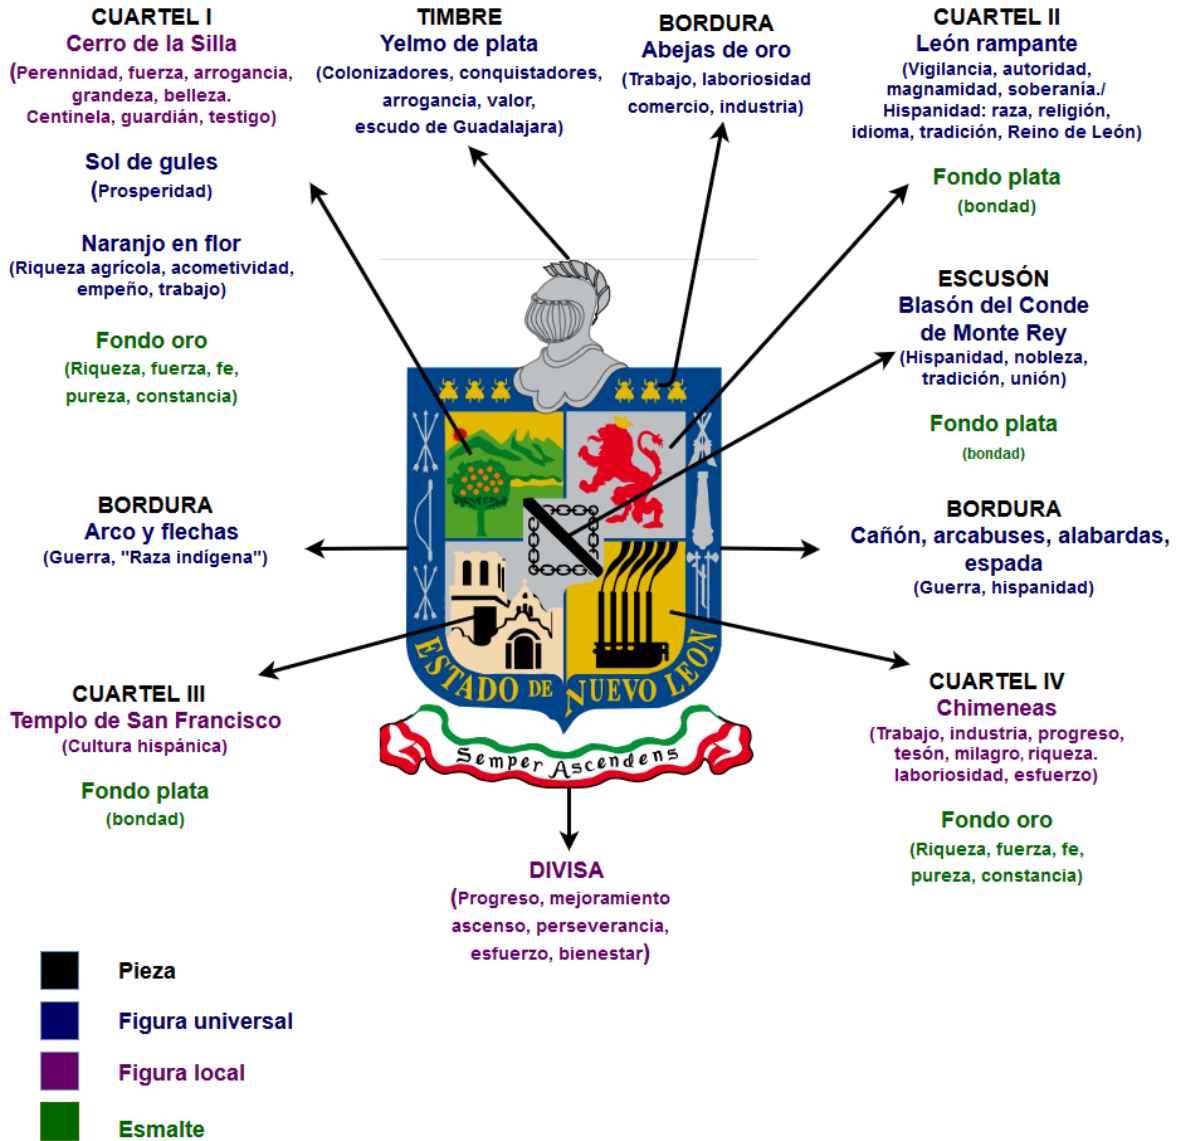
CUARTEL I
Cerro de la Silla
(Perennidad, fuerza, arrogancia, grandeza, belleza. Centinela, guardián, testigo)

Sol de gules
(Prosperidad)

Naranjo en flor
(Riqueza agrícola, acometividad, empeño, trabajo)

Fondo oro
(Riqueza, fuerza, fe, pureza, constancia)

TIMBRE
Yelmo de plata
(Colonizadores, conquistadores, arrogancia, valor, escudo de Guadalajara)

BORDURA
Abejas de oro
(Trabajo, laboriosidad comercio, industria)

CUARTEL II
León rampante
(Vigilancia, autoridad, magnamidad, soberanía./ Hispanidad: raza, religión, idioma, tradición, Reino de León)

Fondo plata
(bondad)

ESCUSÓN
Blasón del Conde de Monte Rey
(Hispanidad, nobleza, tradición, unión)

Fondo plata
(bondad)

BORDURA
Arco y flechas
(Guerra, "Raza indígena")

BORDURA
Cañón, arcabuses, alabardas, espada
(Guerra, hispanidad)

ESTADO DE NUEVO LEON

Semper Ascendens

CUARTEL III
Templo de San Francisco
(Cultura hispánica)

Fondo plata
(bondad)

CUARTEL IV
Chimeneas
(Trabajo, industria, progreso, tesón, milagro, riqueza. laboriosidad, esfuerzo)

Fondo oro
(Riqueza, fuerza, fe, pureza, constancia)

DIVISA
(Progreso, mejoramiento ascenso, perseverancia, esfuerzo, bienestar)

Pieza
Figura universal
Figura local
Esmalte